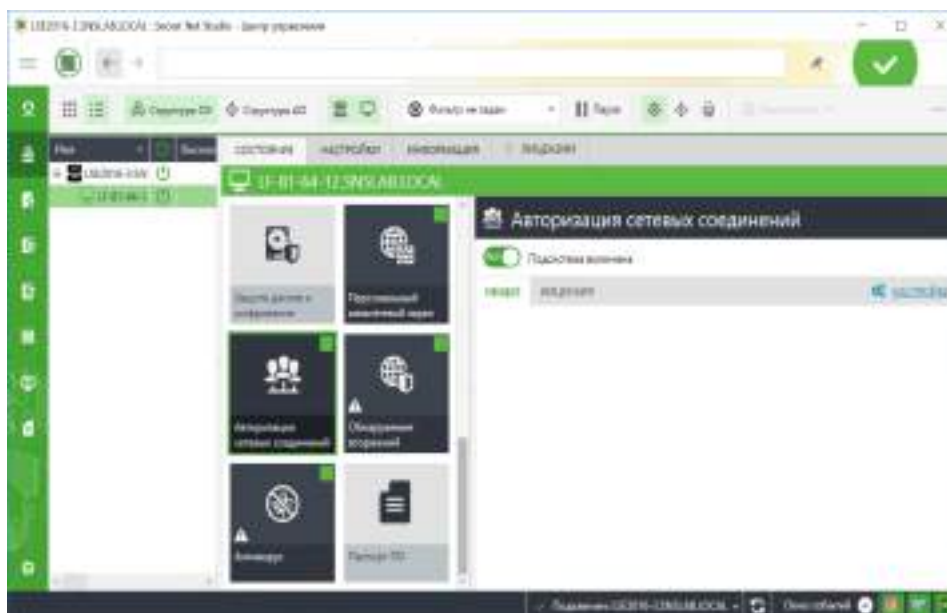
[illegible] - Secret Net Studio - Центр управления

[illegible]

Имя

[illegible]

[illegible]

СОСТОЯНИЕ НАСТРОЙКИ ИНФОРМАЦИЯ ЗАДАНИЯ

LT-BT-64-12.SNSLAB.LOCAL

Защита дисков и шифрование

Персональный межсетевой экран

Авторизация сетевых соединений

Обнаружение вторжений

Антивирус

Паспорт ПО

Авторизация сетевых соединений

Подсистема включена

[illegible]

настройки

Подключен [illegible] SNSLAB.LOCAL

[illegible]